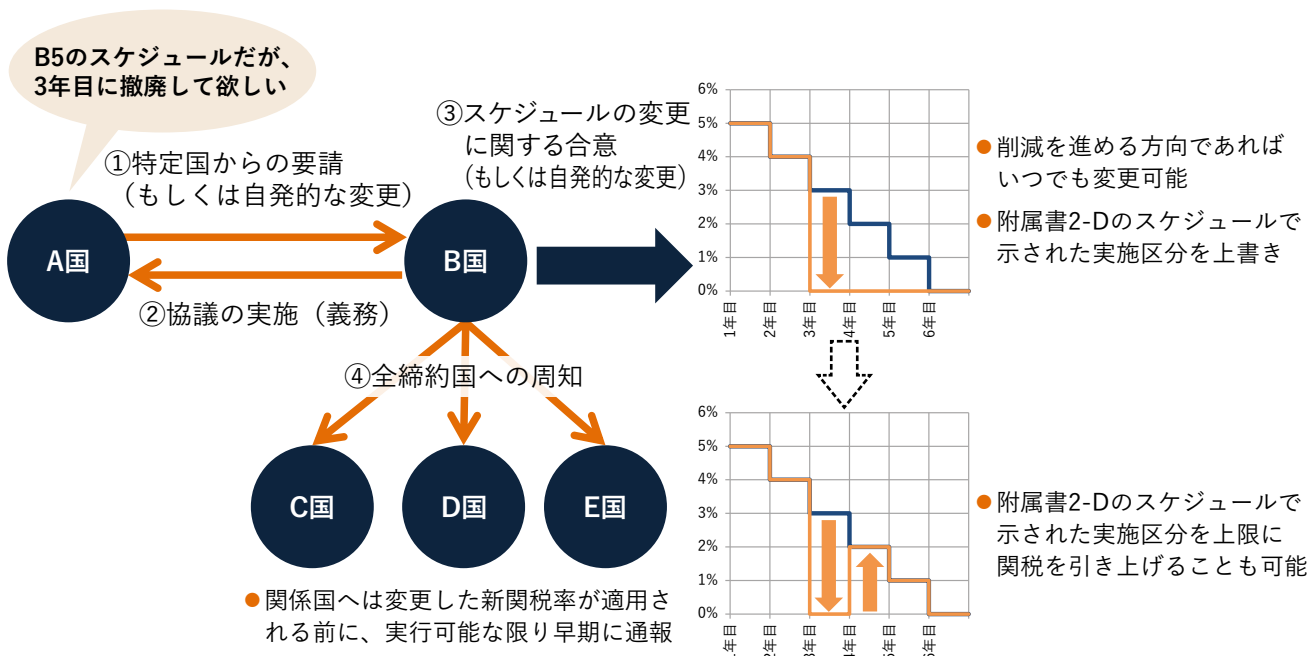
B5のスケジュールだが、3年目に撤廃して欲しい

①特定国からの要請（もしくは自発的な変更）

A国

B国

②協議の実施（義務）

③スケジュールの変更に関する合意（もしくは自発的な変更）

④全締約国への周知

C国

D国

E国

●関係国へは変更した新関税率が適用される前に、実行可能な限り早期に通報

6%
5%
4%
3%
2%
1%
0%
1年目
2年目
3年目
4年目
5年目
6年目

●削減を進める方向であればいつでも変更可能

●附属書2-Dのスケジュールで示された実施区分を上書き

6%
5%
4%
3%
2%
1%
0%
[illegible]年目
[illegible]年目
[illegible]年目
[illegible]年目
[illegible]年目
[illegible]年目

●附属書2-Dのスケジュールで示された実施区分を上限に関税を引き上げることも可能